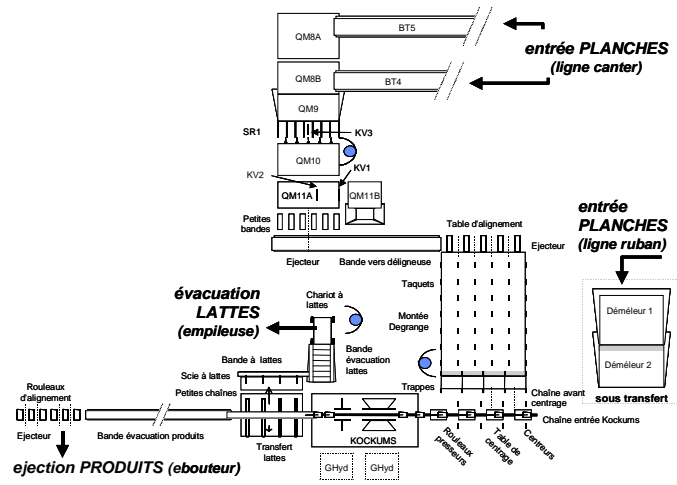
QM8A
BT5
entrée PLANCHES
(ligne canter)
QM8B
BT4
QM9
SR1
KV3
QM10
KV1
KV2
QM11A
QM11B
Petites bandes
Ejecteur
Bande vers déligneuse
Table d'alignement
Ejecteur
entrée PLANCHES
(ligne ruban)
évacuation LATTES
(empileuse)
Chariot à lattes
Taquets
Montée Degrange
Bande évacuation lattes
Démêleur 1
Démêleur 2
sous transfert
Bande à lattes
Scie à lattes
Petites chaînes
Trappes
Chaîne avant centrage
Rouleaux d'alignement
Ejecteur
Bande évacuation produits
Transfert lattes
KOCKUMS
Rouleaux presseurs
Table de centrage
Centreurs
Chaîne entrée Kockums
ejection PRODUITS (ebouteur)
GHyd
GHyd